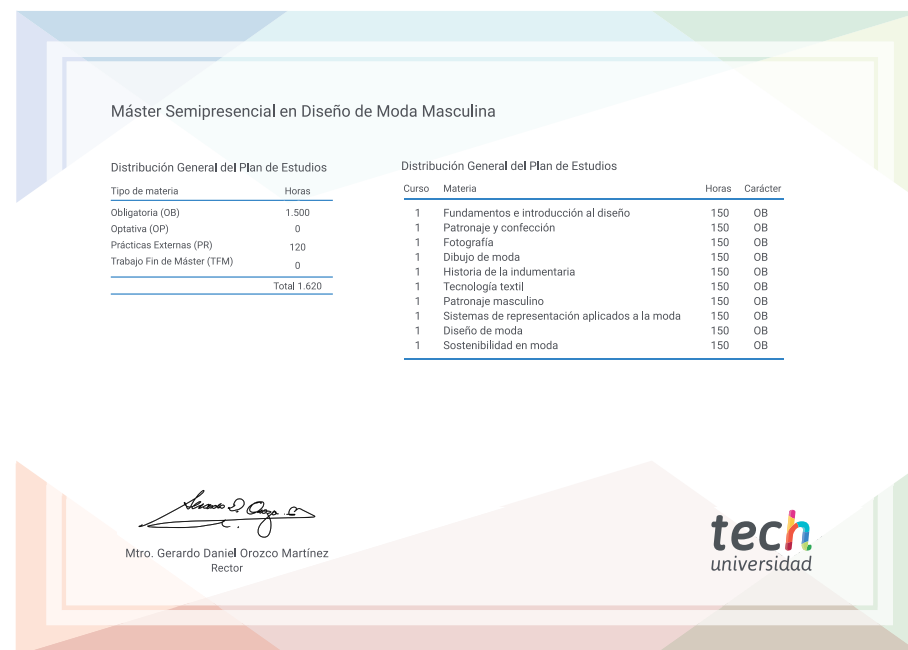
Máster Semipresencial en Diseño de Moda Masculina

Distribución General del Plan de Estudios

| Tipo de materia | Horas |
|---|---|
| Obligatoria (OB) | 1.500 |
| Optativa (OP) | 0 |
| Prácticas Externas (PR) | 120 |
| Trabajo Fin de Máster (TFM) | 0 |
| | Total 1.620 |

Distribución General del Plan de Estudios

| Curso | Materia | Horas | Carácter |
|---|---|---|---|
| 1 | Fundamentos e introducción al diseño | 150 | OB |
| 1 | Patronaje y confección | 150 | OB |
| 1 | Fotografía | 150 | OB |
| 1 | Dibujo de moda | 150 | OB |
| 1 | Historia de la indumentaria | 150 | OB |
| 1 | Tecnología textil | 150 | OB |
| 1 | Patronaje masculino | 150 | OB |
| 1 | Sistemas de representación aplicados a la moda | 150 | OB |
| 1 | Diseño de moda | 150 | OB |
| 1 | Sostenibilidad en moda | 150 | OB |

Mtro. Gerardo Daniel Orozco Martínez
Rector

tech
universidad